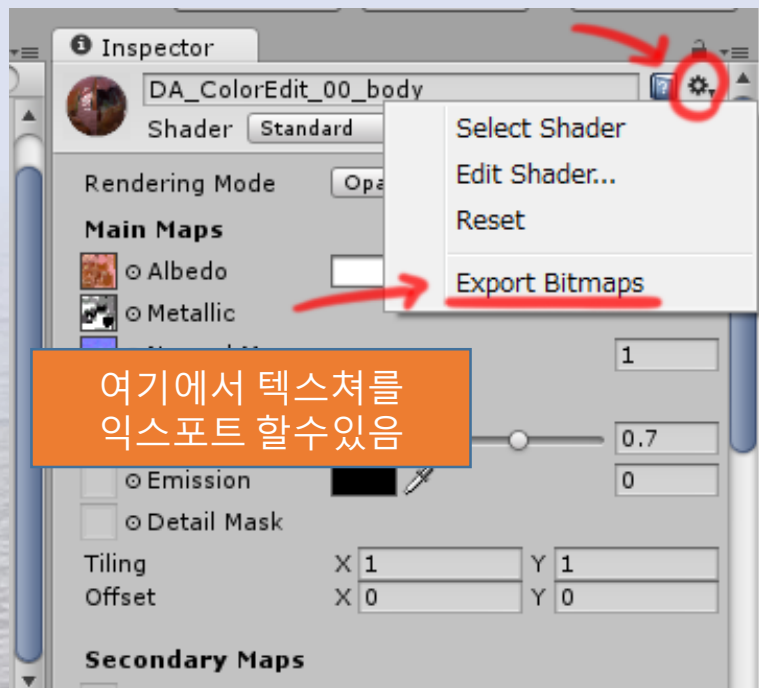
Inspector

DA_ColorEdit_00_body

Shader Standard

Select Shader
Edit Shader...
Reset
Export Bitmaps

Rendering Mode Opa

Main Maps

⊙ Albedo

⊙ Metallic

1

여기에서 텍스쳐를 익스포트 할수있음

0.7

⊙ Emission 0

⊙ Detail Mask

Tiling X 1 Y 1
Offset X 0 Y 0

Secondary Maps